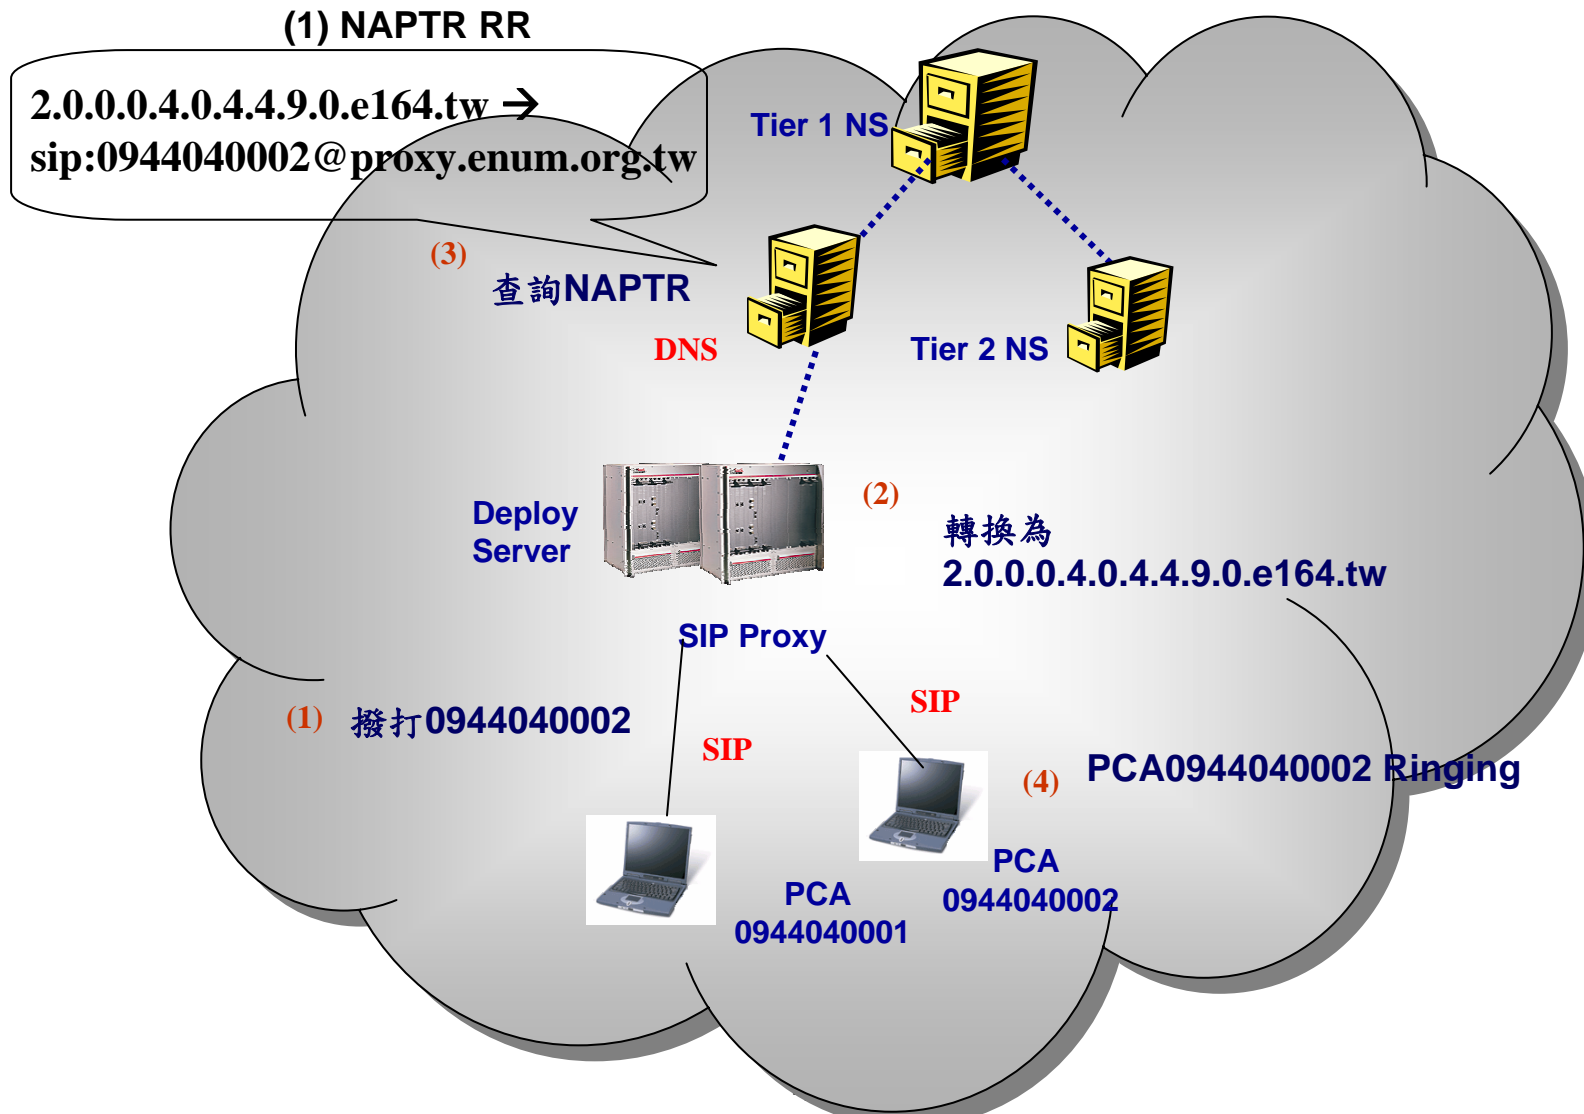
(1) NAPTR RR

2.0.0.0.4.0.4.4.9.0.e164.tw →
sip:0944040002@proxy.enum.org.tw

Tier 1 NS

(3)

查詢NAPTR

DNS

Tier 2 NS

Deploy Server

(2)

轉換為
2.0.0.0.4.0.4.4.9.0.e164.tw

SIP Proxy

SIP

(1) 撥打0944040002

SIP

(4) PCA0944040002 Ringing

PCA
0944040002

PCA
0944040001